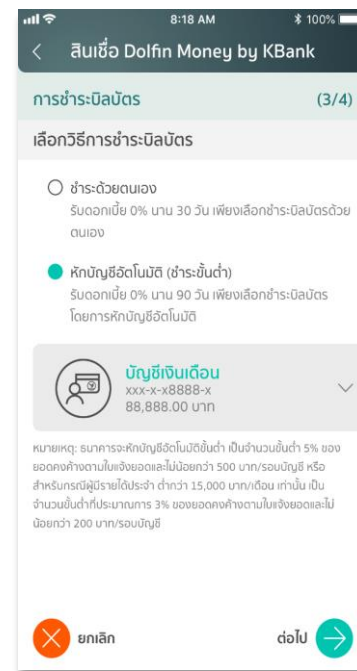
8:18 AM
100%

สินเชื่อ Dolfin Money by KBank

การชำระบิลบัตร (3/4)

เลือกวิธีการชำระบิลบัตร

ชำระด้วยตนเอง
รับดอกเบี้ย 0% นาน 30 วัน เพียงเลือกชำระบิลบัตรด้วยตนเอง

หักบัญชีอัตโนมัติ (ชำระขั้นต่ำ)
รับดอกเบี้ย 0% นาน 90 วัน เพียงเลือกชำระบิลบัตรโดยการหักบัญชีอัตโนมัติ

บัญชีเงินเดือน
xxx-x-x8888-x
88,888.00 บาท

หมายเหตุ: ธนาคารจะหักบัญชีอัตโนมัติขั้นต่ำ เป็นจำนวนขั้นต่ำ 5% ของยอดคงค้างตามใบแจ้งยอดและไม่น้อยกว่า 500 บาท/รอบบัญชี หรือสำหรับกรณีผู้มีรายได้ประจำ ต่ำกว่า 15,000 บาท/เดือน เท่านั้น เป็นจำนวนขั้นต่ำที่ประมาณการ 3% ของยอดคงค้างตามใบแจ้งยอดและไม่น้อยกว่า 200 บาท/รอบบัญชี

ยกเลิก

ต่อไป